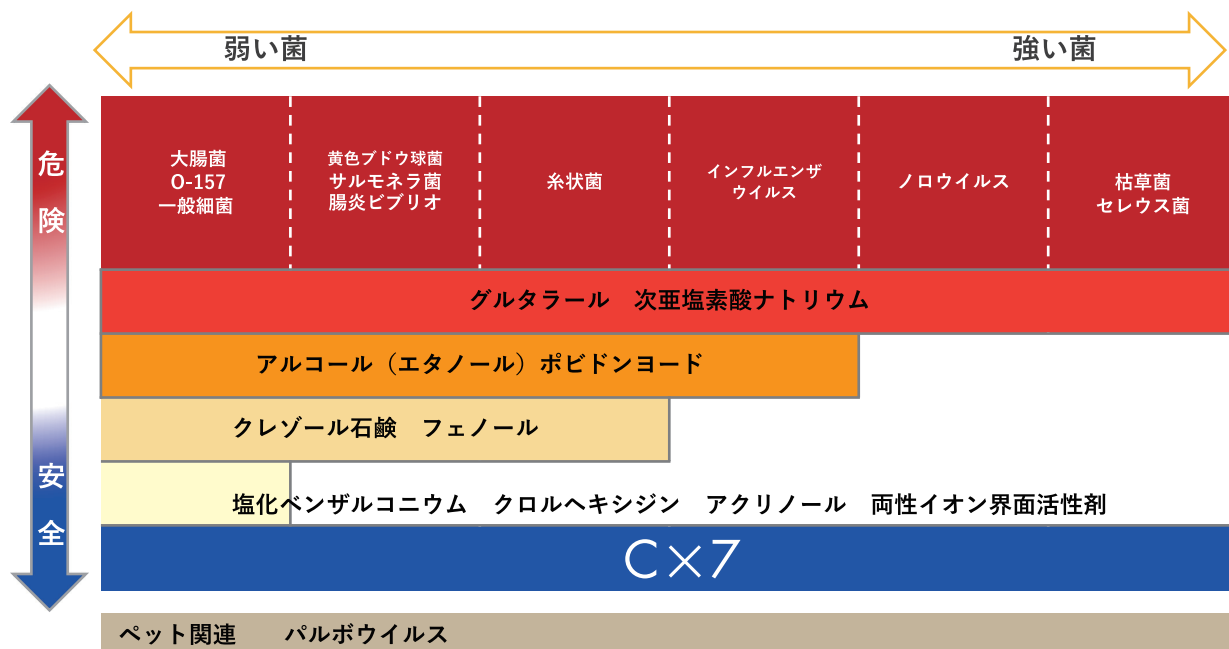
弱い菌　強い菌

危険

安全

| 大腸菌 O-157 一般細菌 | 黄色ブドウ球菌 サルモネラ菌 腸炎ビブリオ | 糸状菌 | インフルエンザ ウイルス | ノロウイルス | 枯草菌 セレウス菌 |
|---|---|---|---|---|---|

グルタラール　次亜塩素酸ナトリウム

アルコール（エタノール）ポビドンヨード

クレゾール石鹸　フェノール

塩化ベンザルコニウム　クロルヘキシジン　アクリノール　両性イオン界面活性剤

C×7

ペット関連　パルボウイルス